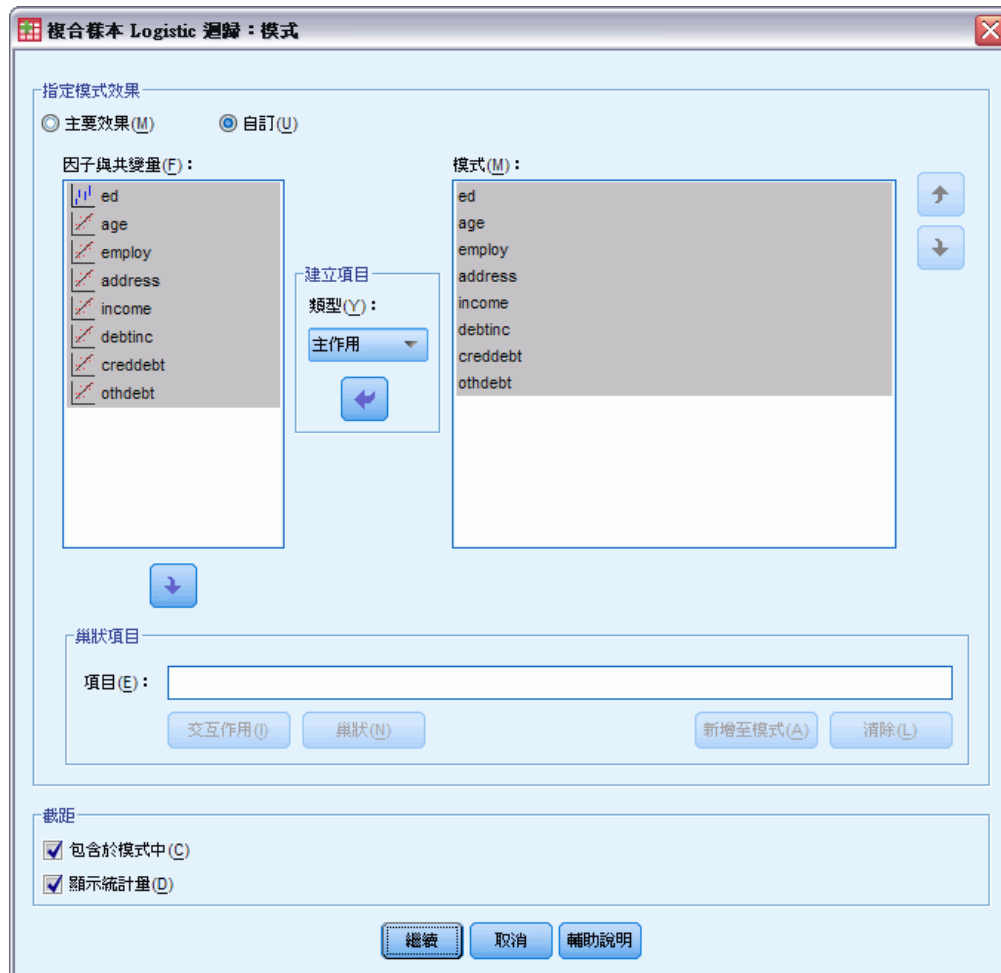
複合樣本 Logistic 迴歸：模式

指定模式效果

主要效果(M)

自訂(U)

因子與共變量(F)：

ed
age
employ
address
income
debtinc
creddebt
othdebt

建立項目

類型(Y)：

主作用

模式(M)：

ed
age
employ
address
income
debtinc
creddebt
othdebt

巢狀項目

項目(E)：

交互作用(I)

巢狀(N)

新增至模式(A)

清除(L)

截距

包含於模式中(C)

顯示統計量(D)

繼續

取消

輔助說明